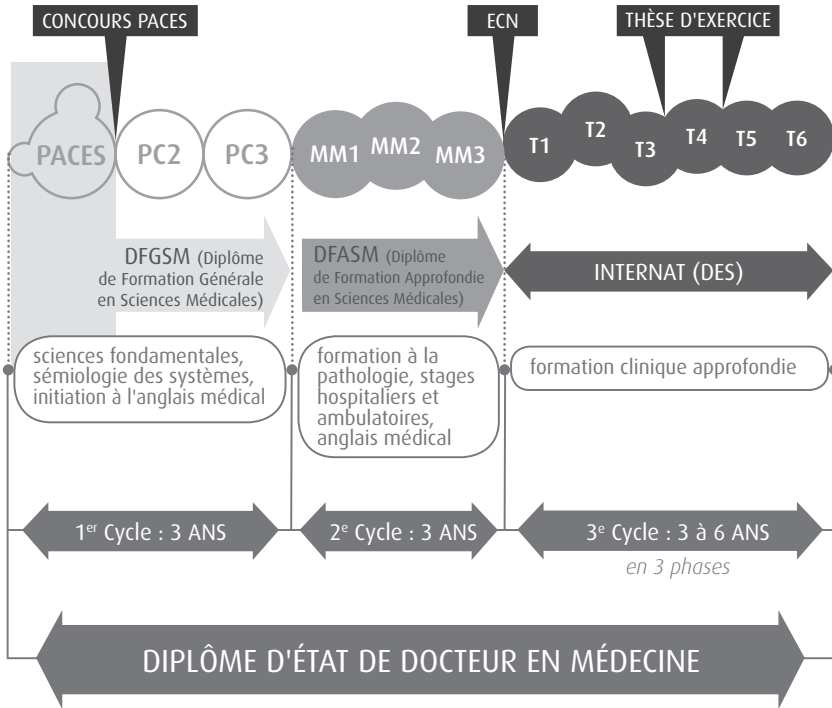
CONCOURS PACES

ECN

THÈSE D'EXERCICE

PACES PC2 PC3 MM1 MM2 MM3 T1 T2 T3 T4 T5 T6

DFGSM (Diplôme de Formation Générale en Sciences Médicales)

DFASM (Diplôme de Formation Approfondie en Sciences Médicales)

INTERNAT (DES)

sciences fondamentales, sémiologie des systèmes, initiation à l'anglais médical

formation à la pathologie, stages hospitaliers et ambulatoires, anglais médical

formation clinique approfondie

1$^{er}$ Cycle : 3 ANS

2$^{e}$ Cycle : 3 ANS

3$^{e}$ Cycle : 3 à 6 ANS

en 3 phases

DIPLÔME D'ÉTAT DE DOCTEUR EN MÉDECINE